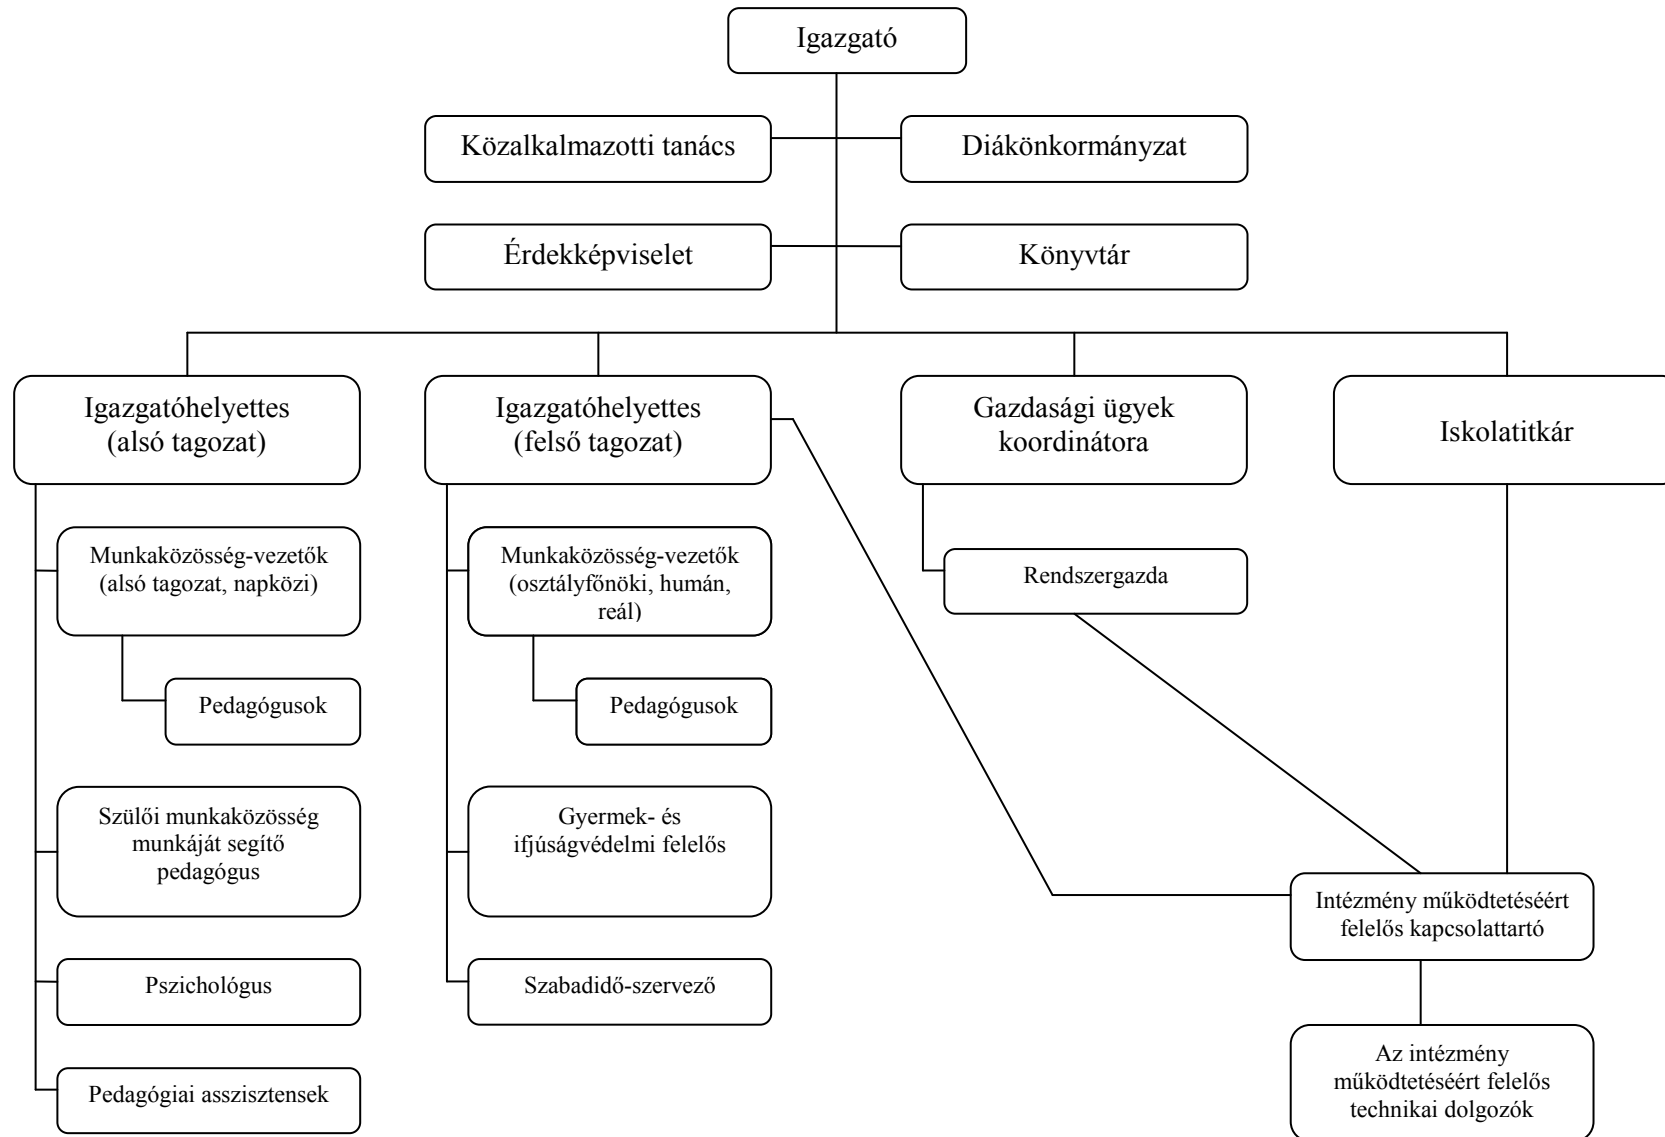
Igazgató

Közalkalmazotti tanács

Diákönkormányzat

Érdekképviselet

Könyvtár

Igazgatóhelyettes (alsó tagozat)

Igazgatóhelyettes (felső tagozat)

Gazdasági ügyek koordinátora

Iskolatitkár

Munkaközösség-vezetők (alsó tagozat, napközi)

Pedagógusok

Szülői munkaközösség munkáját segítő pedagógus

Pszichológus

Pedagógiai asszisztensek

Munkaközösség-vezetők (osztályfőnöki, humán, reál)

Pedagógusok

Gyermek- és ifjúságvédelmi felelős

Szabadidő-szervező

Rendszergazda

Intézmény működtetéséért felelős kapcsolattartó

Az intézmény működtetéséért felelős technikai dolgozók